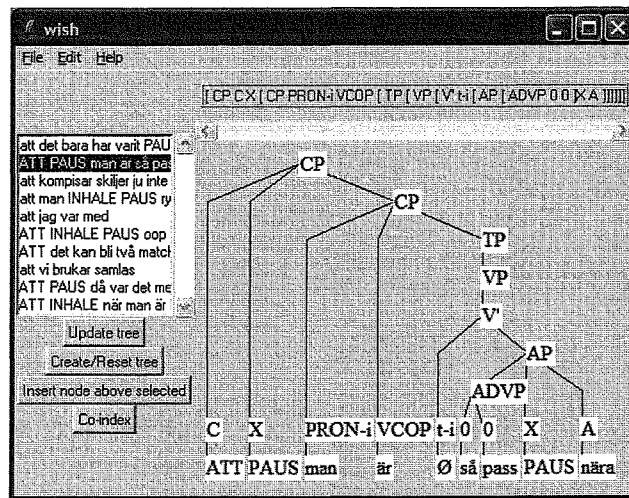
wish

File Edit Help

[ CP C X [ CP PRON-i VCOP [ TP [ VP [ V' t-i [ AP [ ADVP 0 0 ] X A ] ] ] ] ] ]

att det bara har varit PAU
ATT PAUS man är så pa
att kompisar skiljer ju inte
att man INHALE PAUS ry
att jag var med
ATT INHALE PAUS oop
ATT det kan bli två match
att vi brukar samlas
ATT PAUS då var det me
ATT INHALE när man är

Update tree

Create/Reset tree

Insert node above selected

Co-index

CP
CP
TP
VP
V'
AP
ADVP

C X PRON-i VCOP t-i 0 0 X A

ATT PAUS man är Ø så pass PAUS nära